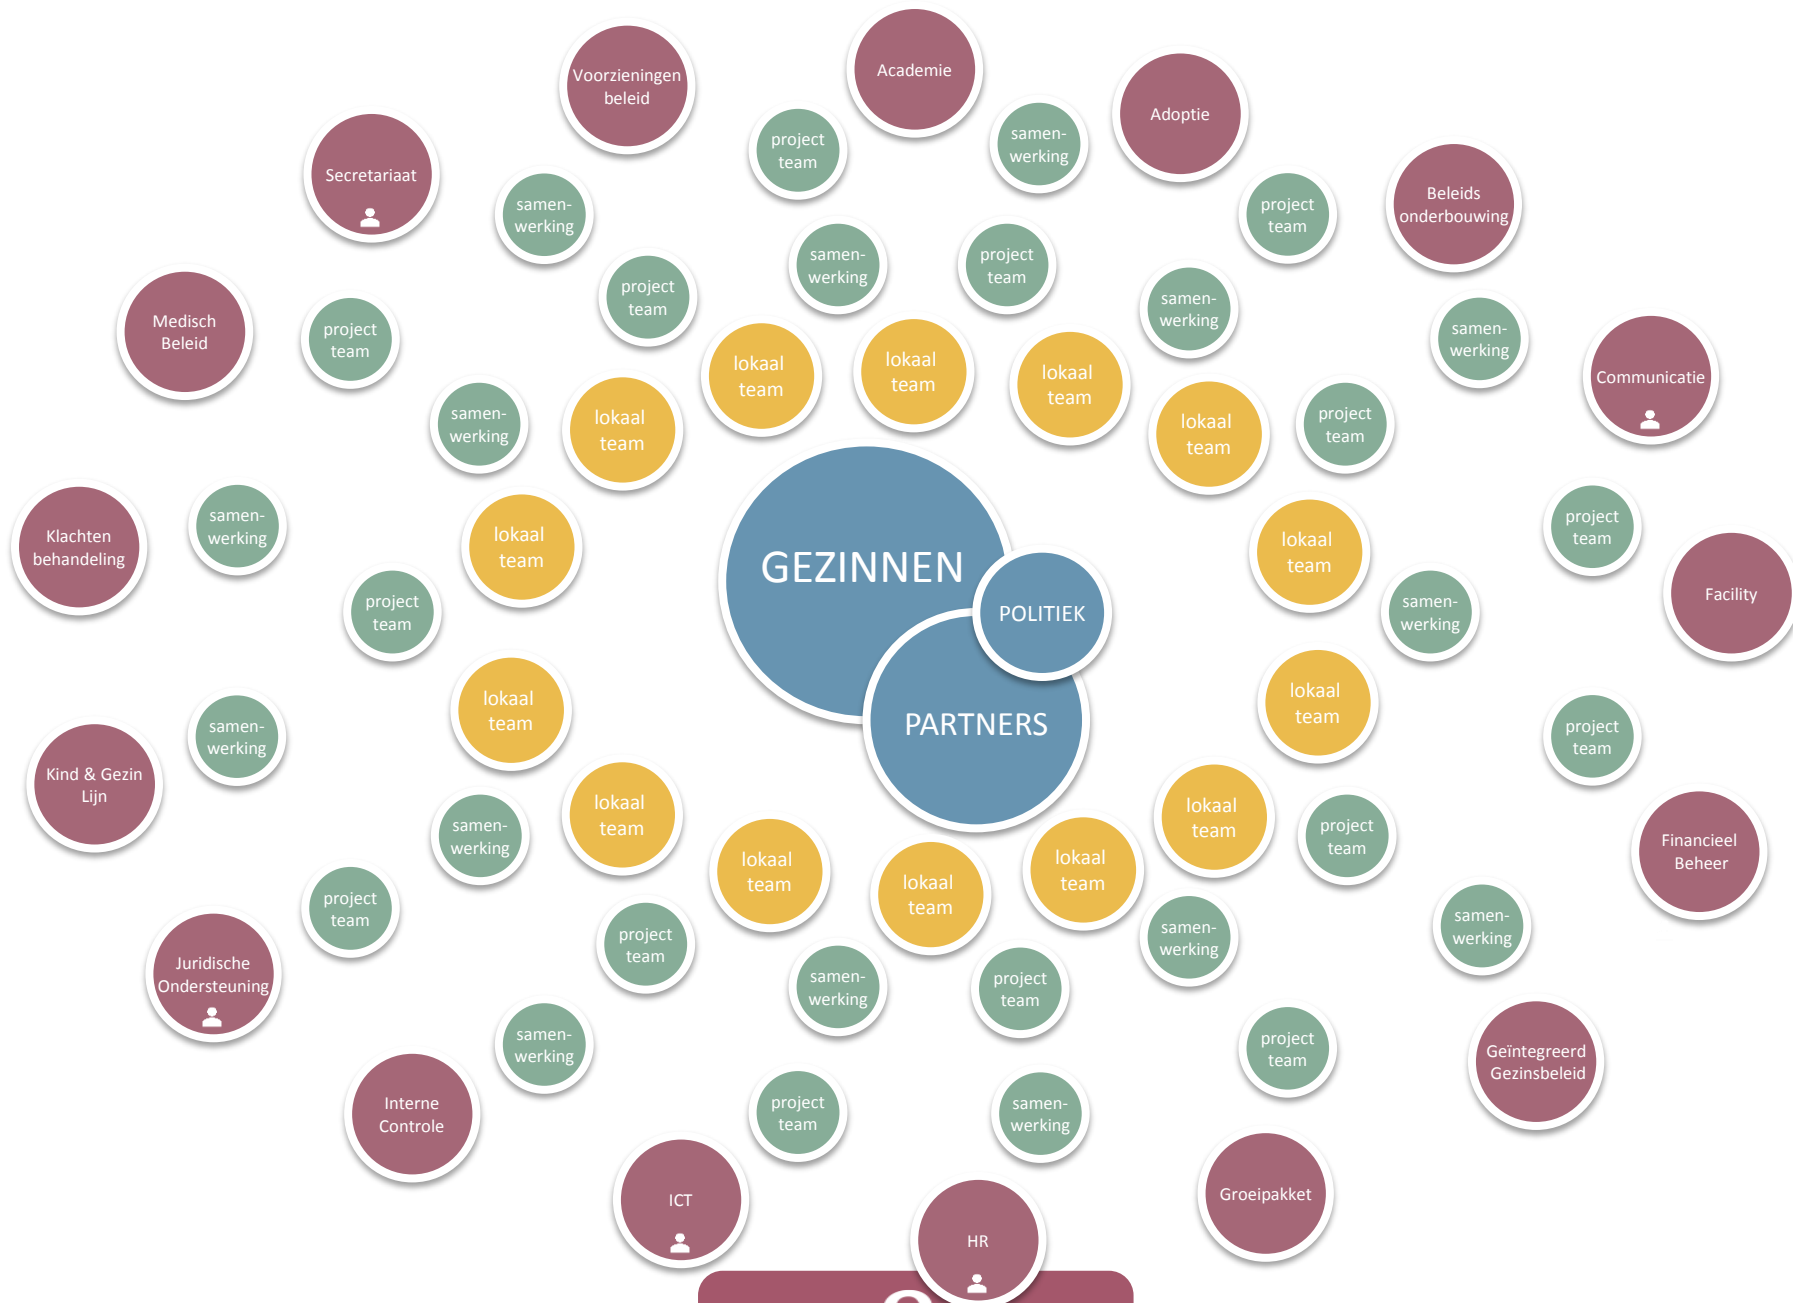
Voorzieningen beleid

Academie

Adoptie

Secretariaat

project team

samenwerking

samenwerking

project team

Beleids onderbouwing

samenwerking

project team

samenwerking

project team

Medisch Beleid

project team

samenwerking

samenwerking

Communicatie

lokaal team

lokaal team

lokaal team

samenwerking

lokaal team

lokaal team

project team

Klachten behandeling

samenwerking

lokaal team

project team

GEZINNEN

POLITIEK

lokaal team

project team

Facility

samenwerking

PARTNERS

lokaal team

lokaal team

samenwerking

project team

Kind & Gezin Lijn

lokaal team

samenwerking

lokaal team

project team

lokaal team

lokaal team

lokaal team

Financieel Beheer

project team

samenwerking

samenwerking

project team

Juridische Ondersteuning

samenwerking

project team

samenwerking

project team

Geïntegreerd Gezinsbeleid

Interne Controle

project team

samenwerking

ICT

HR

Groeipakket